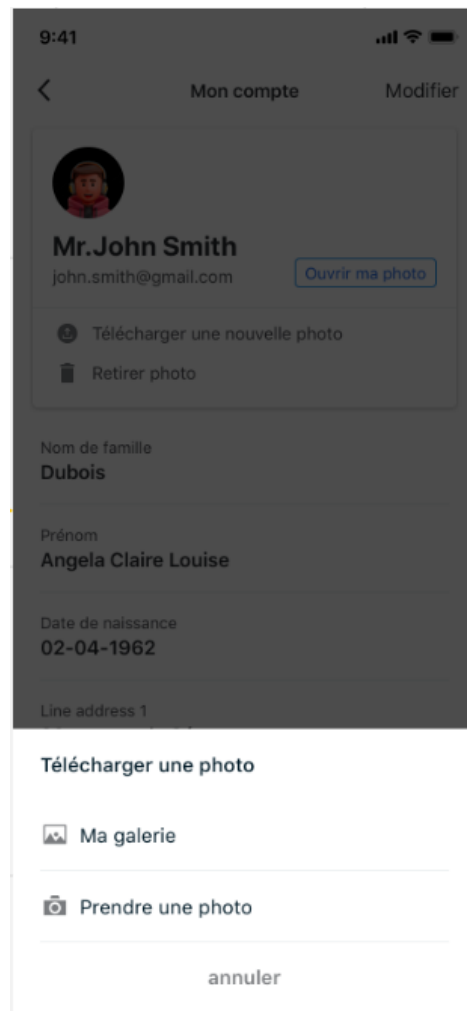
9:41

Mon compte

Modifier

Mr.John Smith

john.smith@gmail.com

Ouvrir ma photo

Télécharger une nouvelle photo

Retirer photo

Nom de famille
Dubois

Prénom
Angela Claire Louise

Date de naissance
02-04-1962

Line address 1

Télécharger une photo

Ma galerie

Prendre une photo

annuler